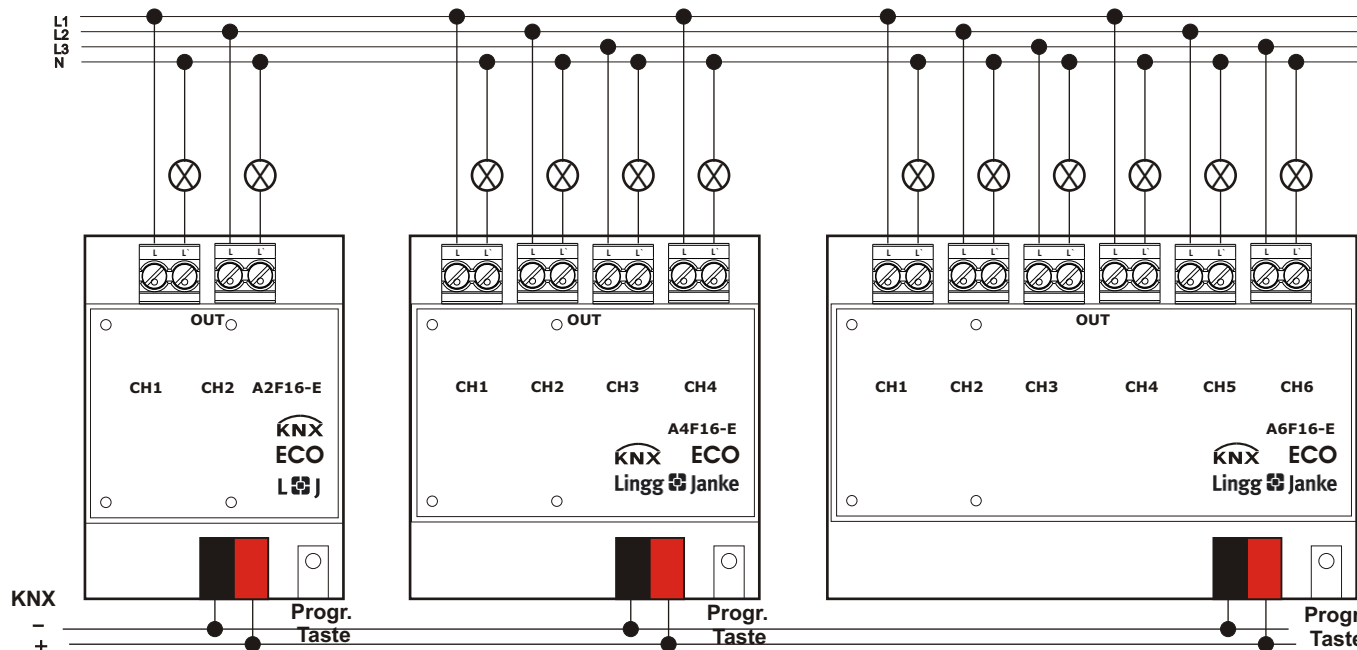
L1
L2
L3
N

L L`
L L`

OUT

CH1 CH2 A2F16-E

KNX
ECO
L J

L L`
L L`
L L`
L L`

OUT

CH1 CH2 CH3 CH4

A4F16-E
KNX ECO
Lingg Janke

L L`
L L`
L L`
L L`
L L`
L L`

OUT

CH1 CH2 CH3 CH4 CH5 CH6

A6F16-E
KNX ECO
Lingg Janke

KNX
–
+

Progr. Taste

Progr. Taste

Progr Taste